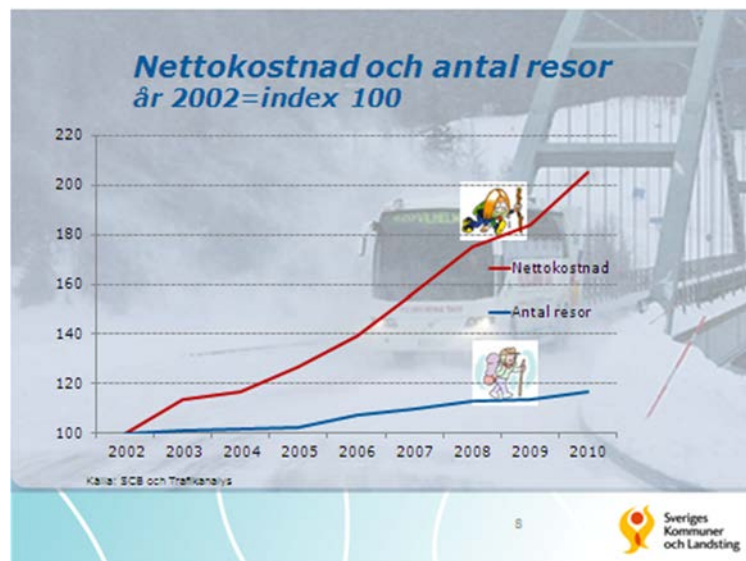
Nettokostnad och antal resor
år 2002=index 100

220
200
180
160
140
120
100

2002 2003 2004 2005 2006 2007 2008 2009 2010

Nettokostnad
Antal resor

Källa: SCB och Trafikanalys

8

Sveriges Kommuner och Landsting